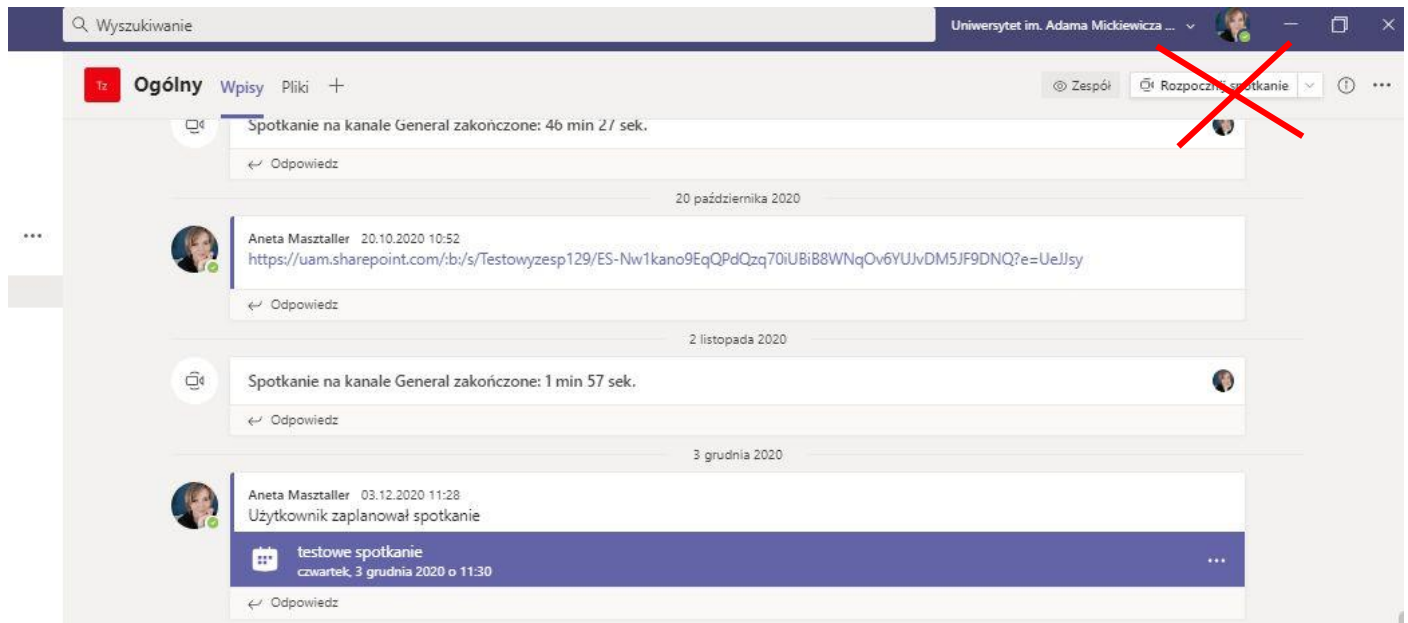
Wyszukiwanie

Uniwersytet im. Adama Mickiewicza ...

Tz Ogólny Wpisy Pliki +

Zespół Rozpocznij spotkanie

Spotkanie na kanale General zakończone: 46 min 27 sek.

Odpowiedz

20 października 2020

Aneta Masztaller 20.10.2020 10:52
https://uam.sharepoint.com/:b:/s/Testowyzesp129/ES-Nw1kano9EqQPdQzq70iUBiB8WNqOv6YUJvDM5JF9DNQ?e=UeJJsy

Odpowiedz

2 listopada 2020

Spotkanie na kanale General zakończone: 1 min 57 sek.

Odpowiedz

3 grudnia 2020

Aneta Masztaller 03.12.2020 11:28
Użytkownik zaplanował spotkanie

testowe spotkanie
czwartek, 3 grudnia 2020 o 11:30

Odpowiedz